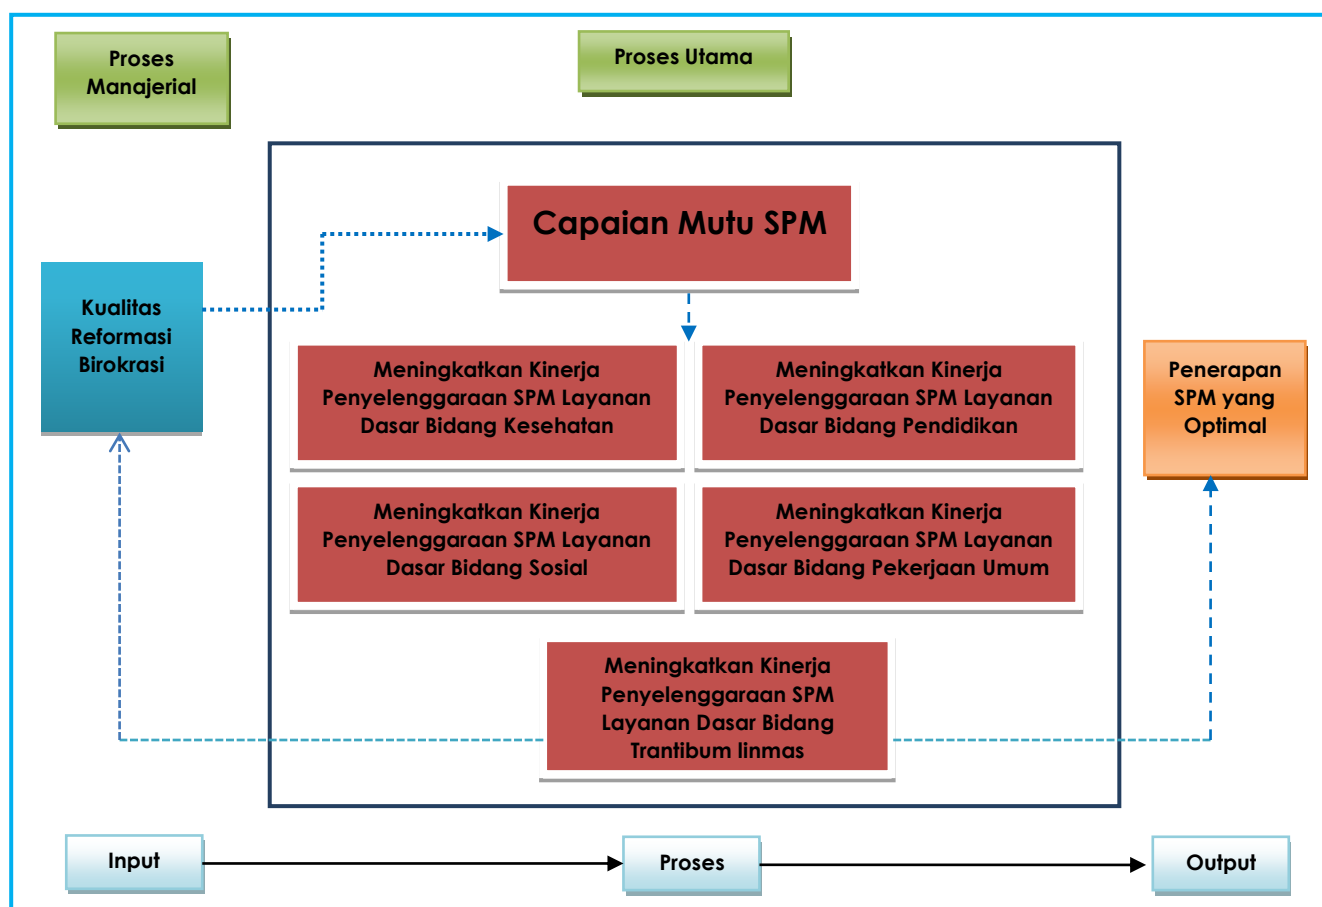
Proses Manajerial

Proses Utama

Capaian Mutu SPM

Kualitas Reformasi Birokrasi

Meningkatkan Kinerja Penyelenggaraan SPM Layanan Dasar Bidang Kesehatan

Meningkatkan Kinerja Penyelenggaraan SPM Layanan Dasar Bidang Pendidikan

Penerapan SPM yang Optimal

Meningkatkan Kinerja Penyelenggaraan SPM Layanan Dasar Bidang Sosial

Meningkatkan Kinerja Penyelenggaraan SPM Layanan Dasar Bidang Pekerjaan Umum

Meningkatkan Kinerja Penyelenggaraan SPM Layanan Dasar Bidang Trantibum linmas

Input

Proses

Output